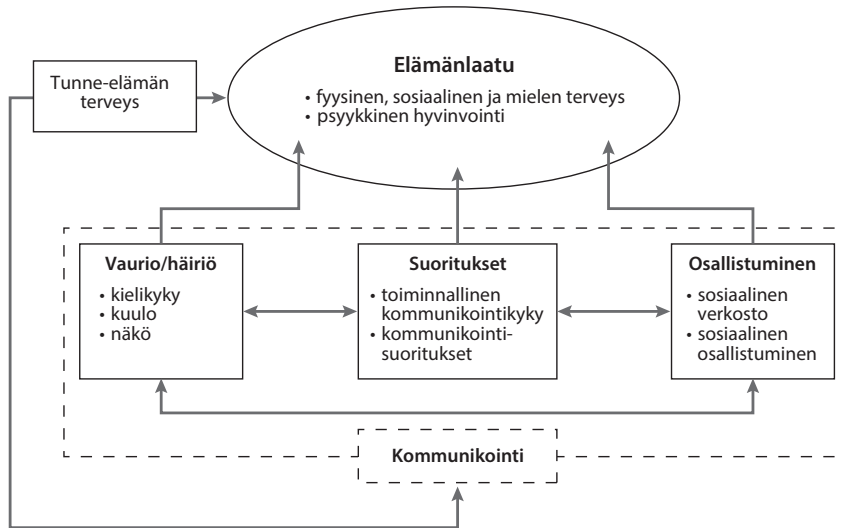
Tunne-elämän terveys

Elämänlaatu
• fyysinen, sosiaalinen ja mielen terveys
• psyykkinen hyvinvointi

Vaurio/häiriö
• kielikyky
• kuulo
• näkö

Suoritukset
• toiminnallinen kommunikointikyky
• kommunikointi-suoritukset

Osallistuminen
• sosiaalinen verkosto
• sosiaalinen osallistuminen

Kommunikointi